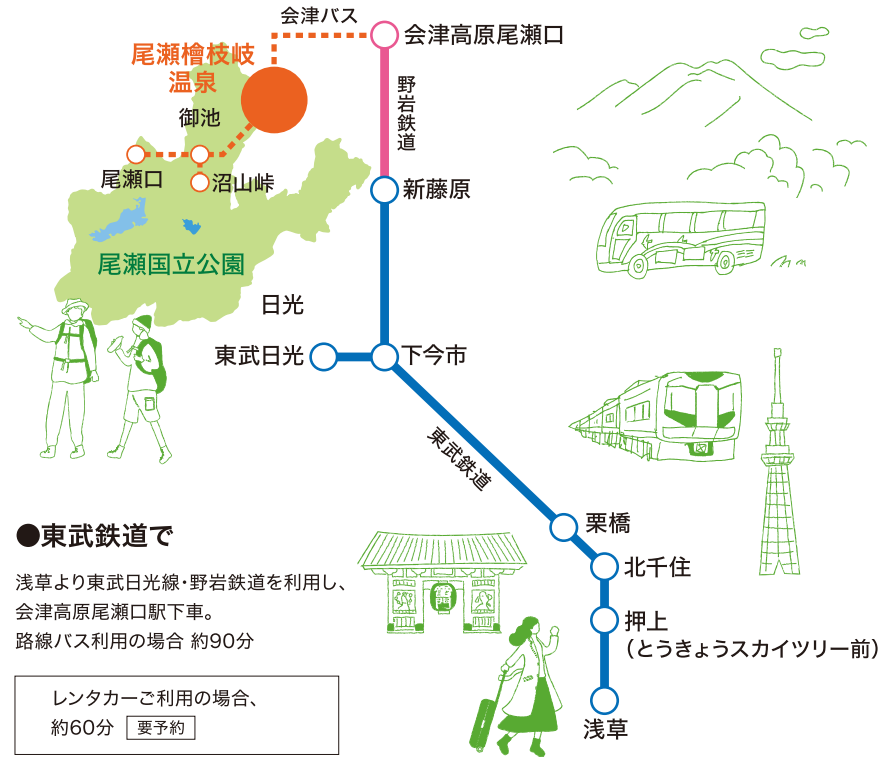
会津バス
会津高原尾瀬口
尾瀬檜枝岐温泉
御池
尾瀬口
沼山峠
野岩鉄道
新藤原
尾瀬国立公園
日光
東武日光
下今市
東武鉄道
栗橋
北千住
押上
（とうきょうスカイツリー前）
浅草

●東武鉄道で

浅草より東武日光線・野岩鉄道を利用し、会津高原尾瀬口駅下車。
路線バス利用の場合 約90分

レンタカーご利用の場合、
約60分 要予約